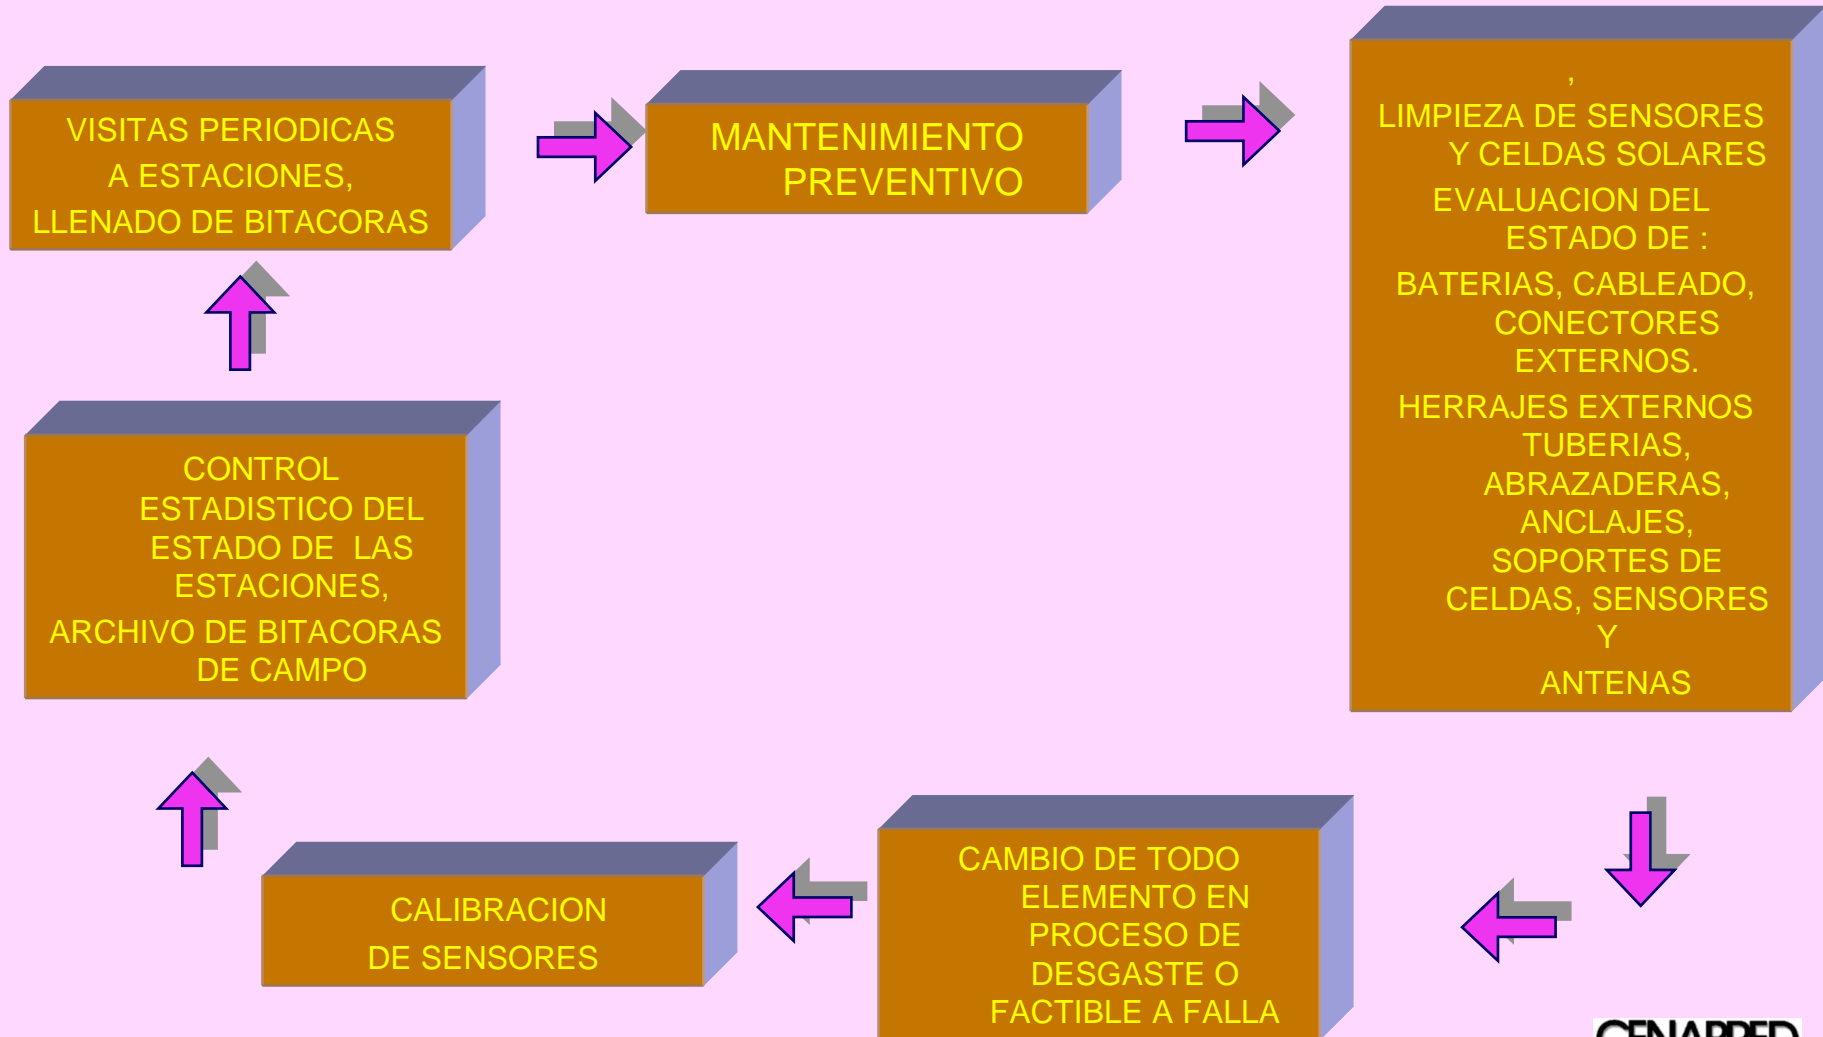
VISITAS PERIODICAS A ESTACIONES, LLENADO DE BITACORAS

MANTENIMIENTO PREVENTIVO

,
LIMPIEZA DE SENSORES Y CELDAS SOLARES

EVALUACION DEL ESTADO DE :

BATERIAS, CABLEADO, CONECTORES EXTERNOS.

HERRAJES EXTERNOS TUBERIAS, ABRAZADERAS, ANCLAJES, SOPORTES DE CELDAS, SENSORES Y

ANTENAS

CONTROL ESTADISTICO DEL ESTADO DE LAS ESTACIONES,

ARCHIVO DE BITACORAS DE CAMPO

CAMBIO DE TODO ELEMENTO EN PROCESO DE DESGASTE O FACTIBLE A FALLA

CALIBRACION DE SENSORES

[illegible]